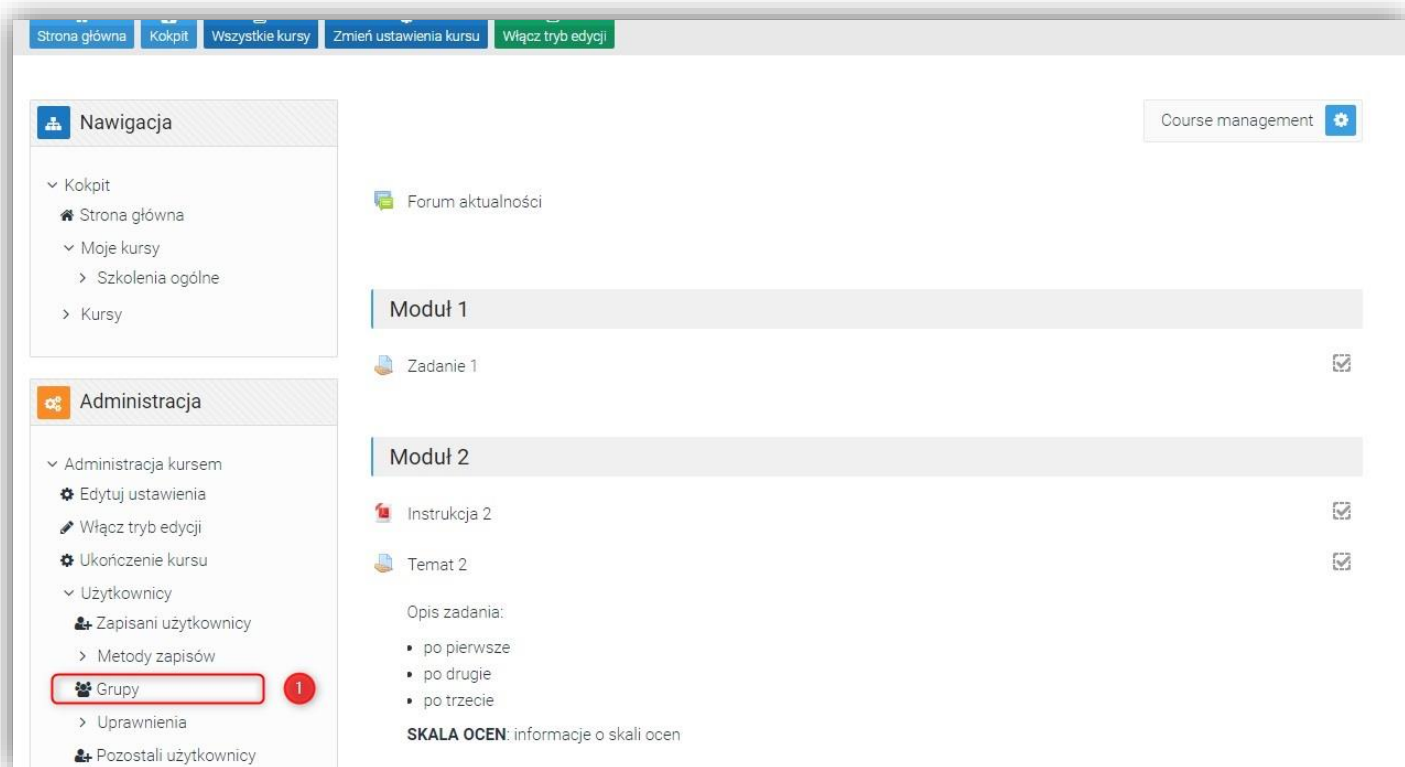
Strona główna Kokpit Wszystkie kursy Zmień ustawienia kursu Włącz tryb edycji

Nawigacja

Kokpit
Strona główna
Moje kursy
Szkolenia ogólne
Kursy

Administracja

Administracja kursem
Edytuj ustawienia
Włącz tryb edycji
Ukończenie kursu
Użytkownicy
Zapisani użytkownicy
Metody zapisów
Grupy
1
Uprawnienia
Pozostali użytkownicy

Course management

Forum aktualności

Moduł 1

Zadanie 1

Moduł 2

Instrukcja 2

Temat 2

Opis zadania:

- po pierwsze
- po drugie
- po trzecie

**SKALA OCEN**: informacje o skali ocen